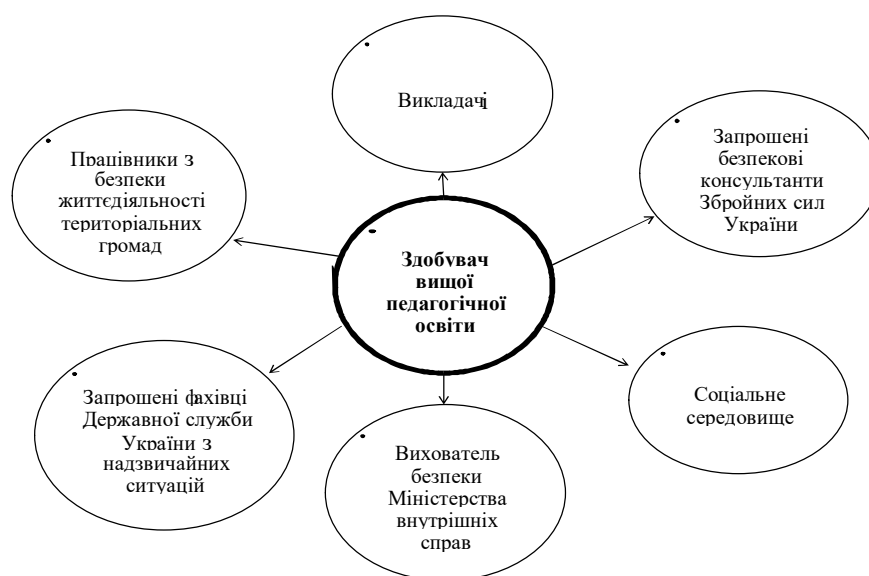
Викладачі

Працівники з безпеки життєдіяльності територіальних громад

Запрошені безпекові консультанти Збройних сил України

Здобувач вищої педагогічної освіти

Запрошені фахівці Державної служби України з надзвичайних ситуацій

Соціальне середовище

Вихователь безпеки Міністерства внутрішніх справ